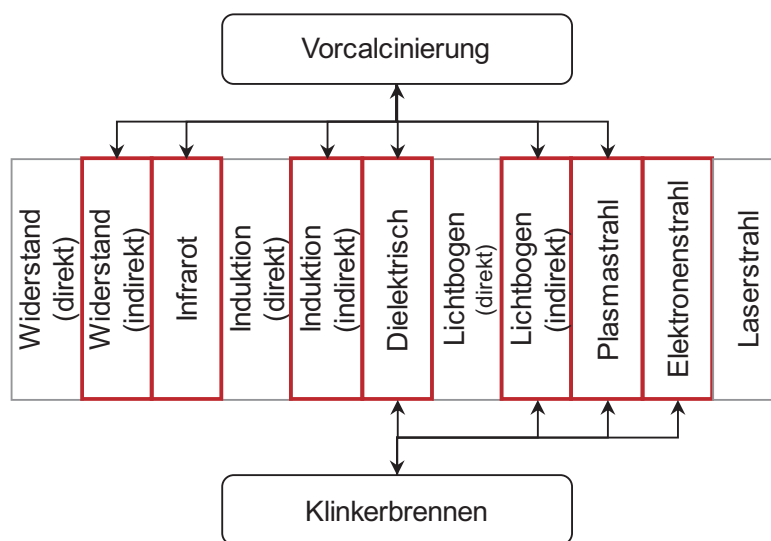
Vorcalcinierung

Widerstand (direkt)

Widerstand (indirekt)

Infrarot

Induktion (direkt)

Induktion (indirekt)

Dielektrisch

Lichtbogen (direkt)

Lichtbogen (indirekt)

Plasmastrahl

Elektronenstrahl

Laserstrahl

Klinkerbrennen